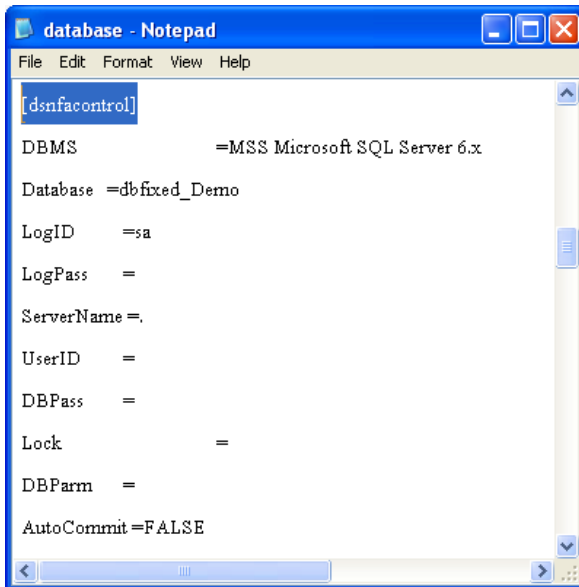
database - Notepad
File Edit Format View Help
[dsnfacontrol]

DBMS =MSS Microsoft SQL Server 6.x

Database =dbfixed_Demo

LogID =sa

LogPass =

ServerName =.

UserID =

DBPass =

Lock =

DBParm =

AutoCommit =FALSE